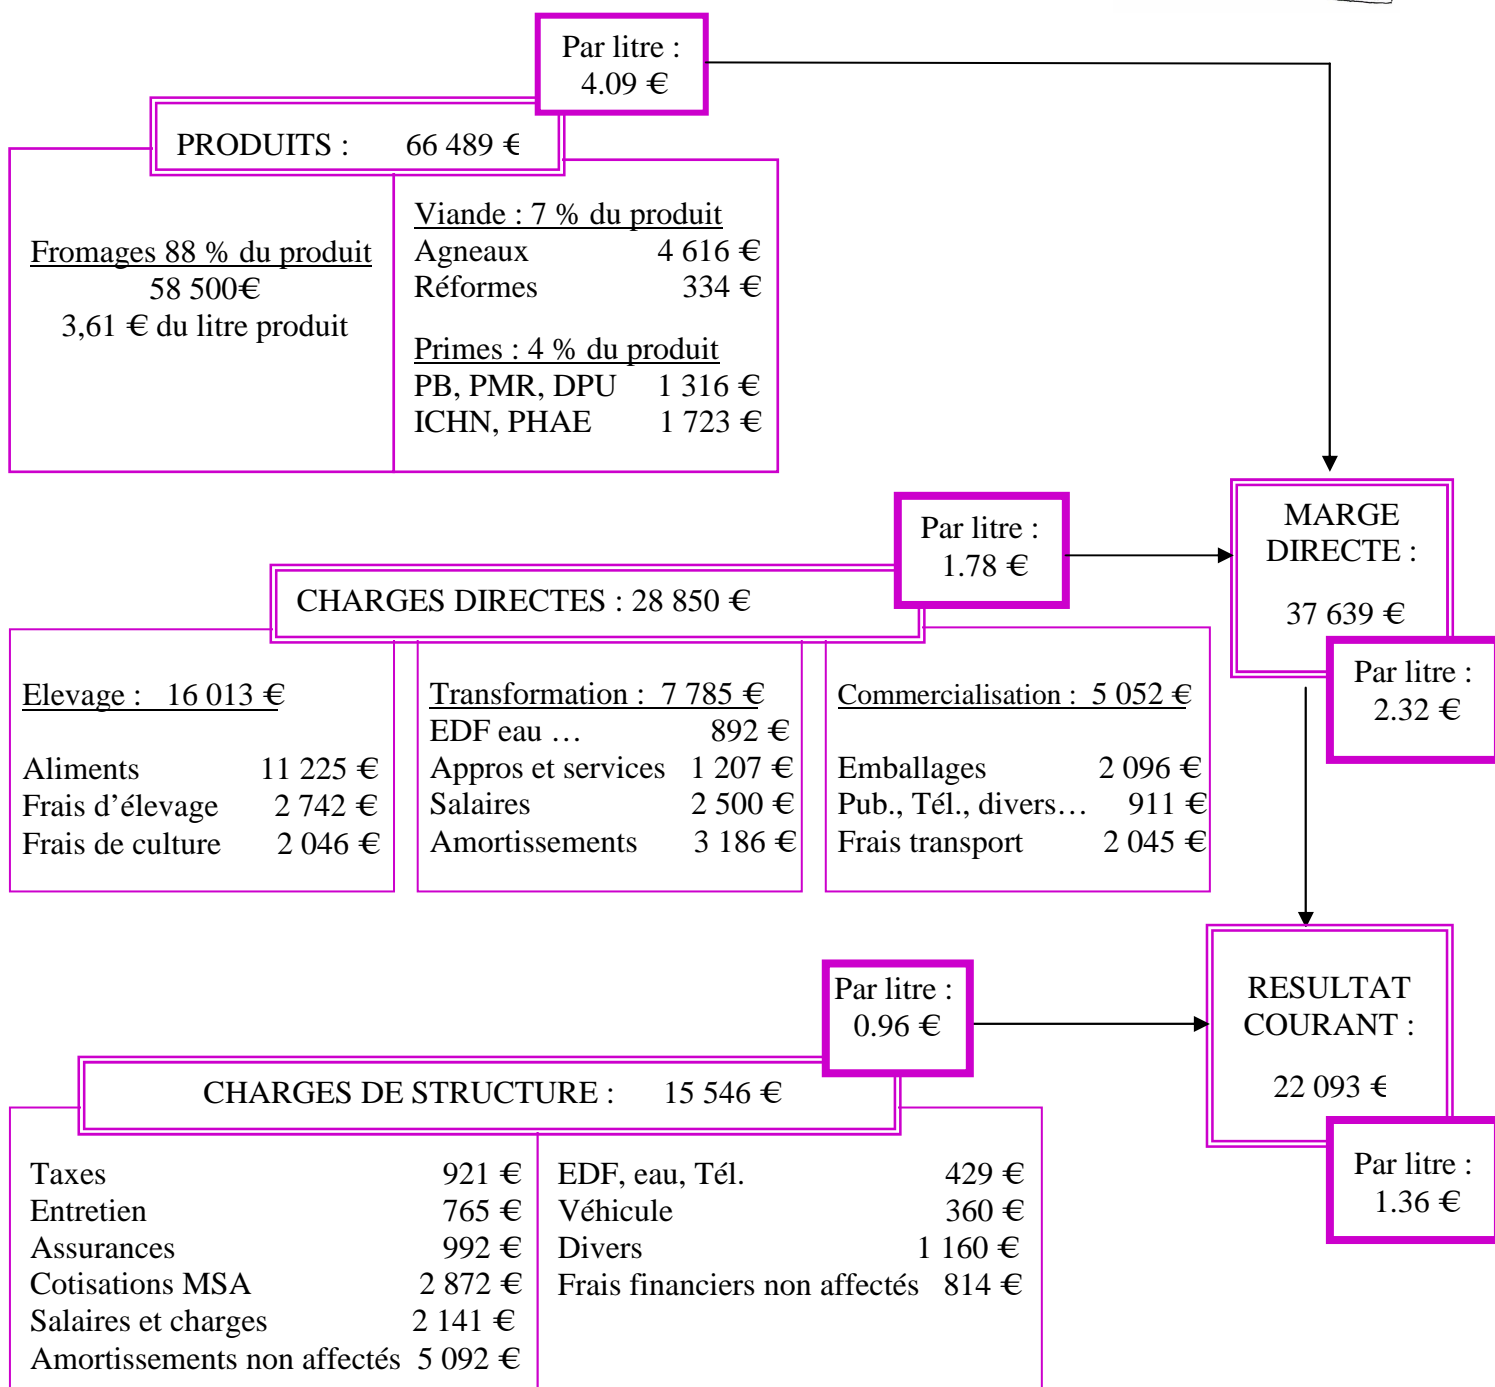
Par litre :
4.09 €

PRODUITS : 66 489 €

Fromages 88 % du produit
58 500€
3,61 € du litre produit

Viande : 7 % du produit
Agneaux 4 616 €
Réformes 334 €

Primes : 4 % du produit
PB, PMR, DPU 1 316 €
ICHN, PHAE 1 723 €

Par litre :
1.78 €

CHARGES DIRECTES : 28 850 €

MARGE DIRECTE :
37 639 €

Par litre :
2.32 €

Elevage : 16 013 €

Aliments 11 225 €
Frais d'élevage 2 742 €
Frais de culture 2 046 €

Transformation : 7 785 €
EDF eau … 892 €
Appros et services 1 207 €
Salaires 2 500 €
Amortissements 3 186 €

Commercialisation : 5 052 €

Emballages 2 096 €
Pub., Tél., divers… 911 €
Frais transport 2 045 €

Par litre :
0.96 €

RESULTAT COURANT :
22 093 €

CHARGES DE STRUCTURE : 15 546 €

Par litre :
1.36 €

Taxes 921 €
Entretien 765 €
Assurances 992 €
Cotisations MSA 2 872 €
Salaires et charges 2 141 €
Amortissements non affectés 5 092 €

EDF, eau, Tél. 429 €
Véhicule 360 €
Divers 1 160 €
Frais financiers non affectés 814 €